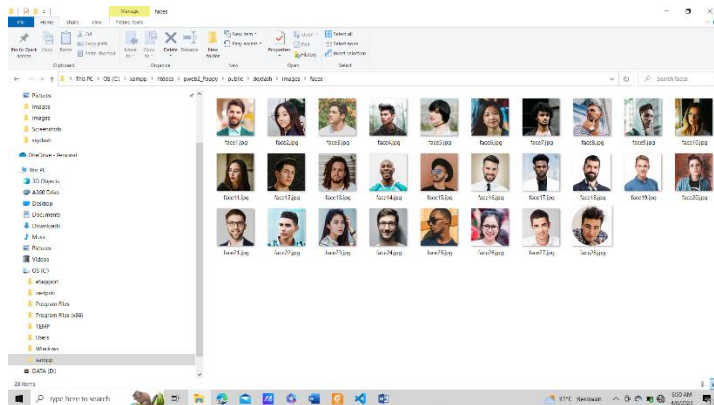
Manage faces

File Home Share View Picture Tools

Pin to Quick access Copy Paste Cut Copy path Paste shortcut Move to Copy to Delete Rename New folder New item Easy access Properties Open Edit History Select all Select none Invert selection

Clipboard Organize New Open Select

This PC > OS (C:) > xampp > htdocs > pweb2_foopy > public > skydash > images > faces

Search faces

Pictures
images
images
Screenshots
skydash
OneDrive - Personal
This PC
3D Objects
A360 Drive
Desktop
Documents
Downloads
Music
Pictures
Videos
OS (C:)
eSupport
inetpub
Program Files
Program Files (x86)
TEMP
Users
Windows
xampp
DATA (D:)

face1.jpg face2.jpg face3.jpg face4.jpg face5.jpg face6.jpg face7.jpg face8.jpg face9.jpg face10.jpg
face11.jpg face12.jpg face13.jpg face14.jpg face15.jpg face16.jpg face17.jpg face18.jpg face19.jpg face20.jpg
face21.jpg face22.jpg face23.jpg face24.jpg face25.jpg face26.jpg face27.jpg face28.jpg

28 items

Type here to search

41°C Berawan

9:50 AM
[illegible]